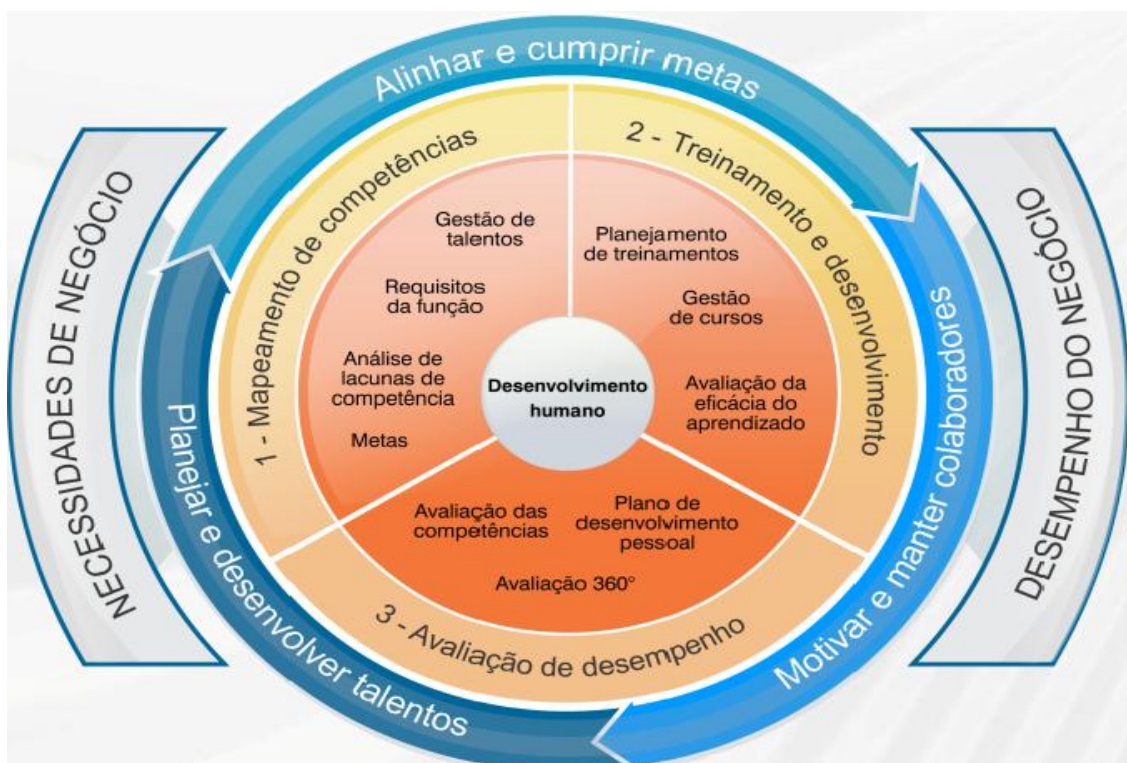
Alinhar e cumprir metas

NECESSIDADES DE NEGÓCIO

1 - Mapeamento de competências

Gestão de talentos

Requisitos da função

Análise de lacunas de competência

Metas

2 - Treinamento e desenvolvimento

Planejamento de treinamentos

Gestão de cursos

Avaliação da eficácia do aprendizado

Desenvolvimento humano

Avaliação das competências

Plano de desenvolvimento pessoal

Avaliação 360°

3 - Avaliação de desempenho

Motivar e manter colaboradores

DESEMPENHO DO NEGÓCIO

Planejar e desenvolver talentos